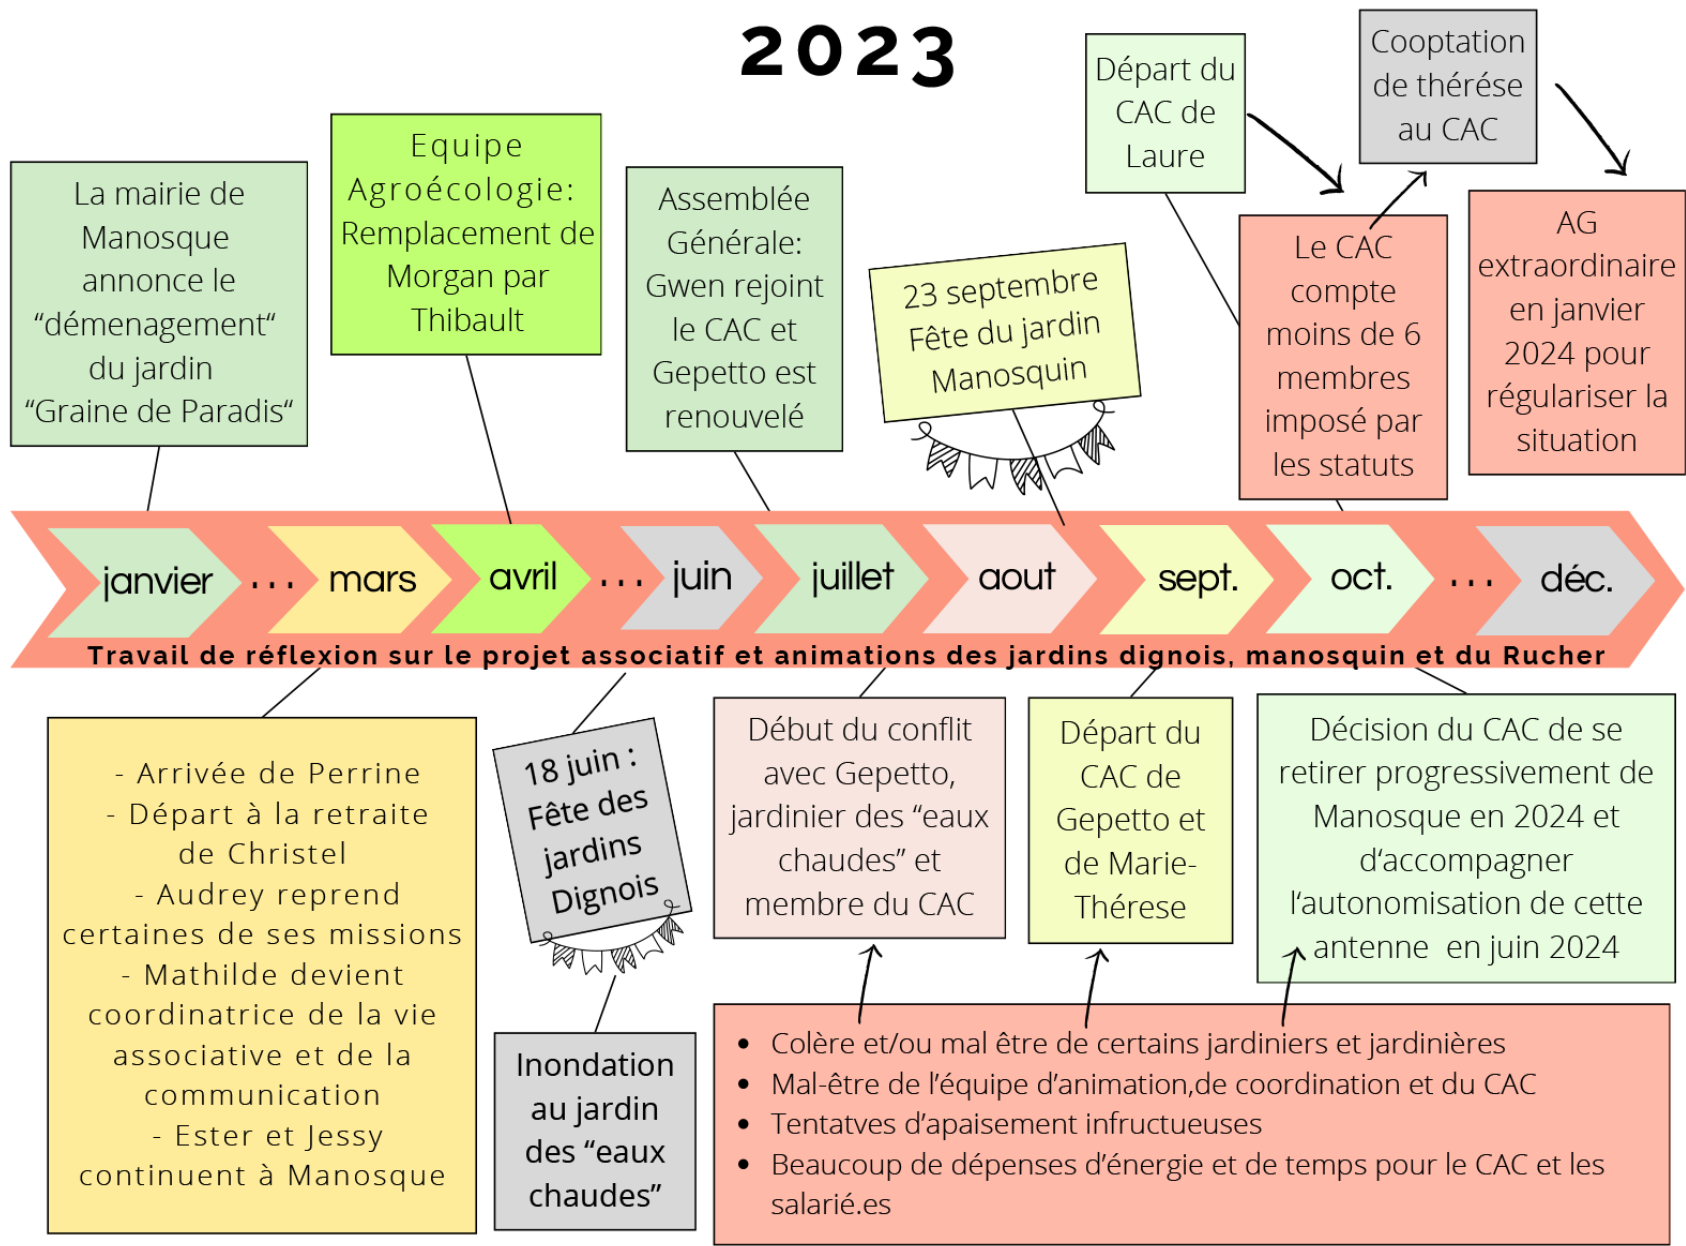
2023

La mairie de Manosque annonce le “démenagement“ du jardin “Graine de Paradis“

Equipe Agroécologie: Remplacement de Morgan par Thibault

Assemblée Générale: Gwen rejoint le CAC et Gepetto est renouvelé

23 septembre Fête du jardin Manosquin

Départ du CAC de Laure

Cooptation de thérése au CAC

Le CAC compte moins de 6 membres imposé par les statuts

AG extraordinaire en janvier 2024 pour régulariser la situation

janvier . . . mars avril . . . juin juillet aout sept. oct. . . . déc.

Travail de réflexion sur le projet associatif et animations des jardins dignois, manosquin et du Rucher

- Arrivée de Perrine
- Départ à la retraite de Christel
- Audrey reprend certaines de ses missions
- Mathilde devient coordinatrice de la vie associative et de la communication
- Ester et Jessy continuent à Manosque

18 juin : Fête des jardins Dignois

Inondation au jardin des “eaux chaudes”

Début du conflit avec Gepetto, jardinier des “eaux chaudes” et membre du CAC

Départ du CAC de Gepetto et de Marie-Thérese

Décision du CAC de se retirer progressivement de Manosque en 2024 et d’accompagner l’autonomisation de cette antenne en juin 2024

- Colère et/ou mal être de certains jardiniers et jardinières
- Mal-être de l’équipe d’animation,de coordination et du CAC
- Tentatves d’apaisement infructueuses
- Beaucoup de dépenses d’énergie et de temps pour le CAC et les salarié.es